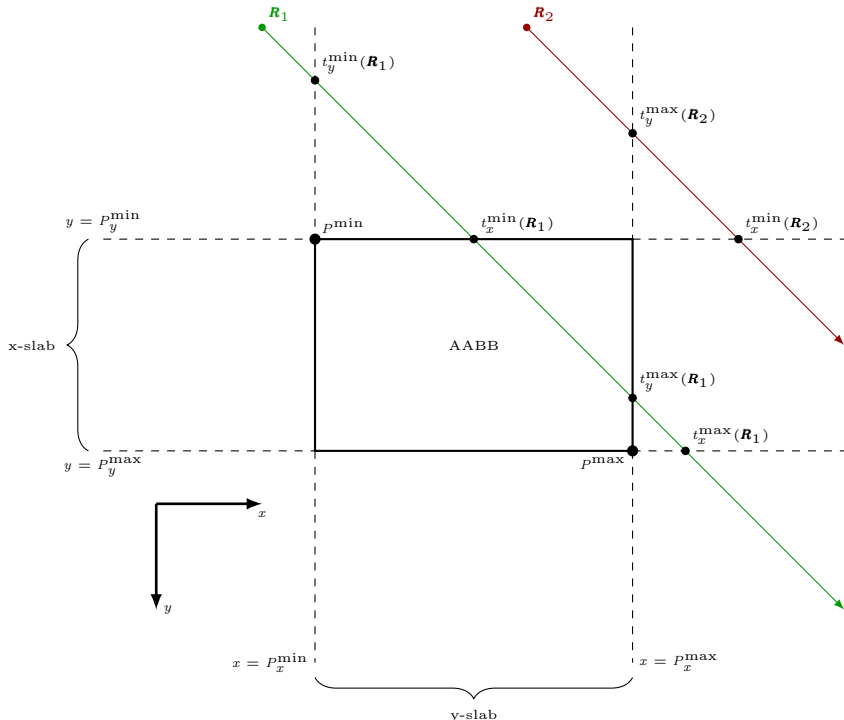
$\boldsymbol{R}_1$

$\boldsymbol{R}_2$

$t_y^{\min}(\boldsymbol{R}_1)$

$t_y^{\max}(\boldsymbol{R}_2)$

$y = P_y^{\min}$

$P^{\min}$

$t_x^{\min}(\boldsymbol{R}_1)$

$t_x^{\min}(\boldsymbol{R}_2)$

x-slab

AABB

$t_y^{\max}(\boldsymbol{R}_1)$

$t_x^{\max}(\boldsymbol{R}_1)$

$y = P_y^{\max}$

$P^{\max}$

$x$

$y$

$x = P_x^{\min}$

$x = P_x^{\max}$

y-slab